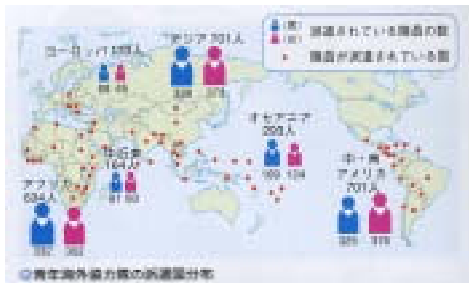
(男) (女) 派遣されている隊員の数
隊員が派遣されている国

ヨーロッパ 135人
88 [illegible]

アジア 701人
328 373

中東 184人
81 103

アフリカ 634人
332 302

オセアニア 293人
169 124

中・南アメリカ 701人
325 376

◎青年海外協力隊の派遣国分布